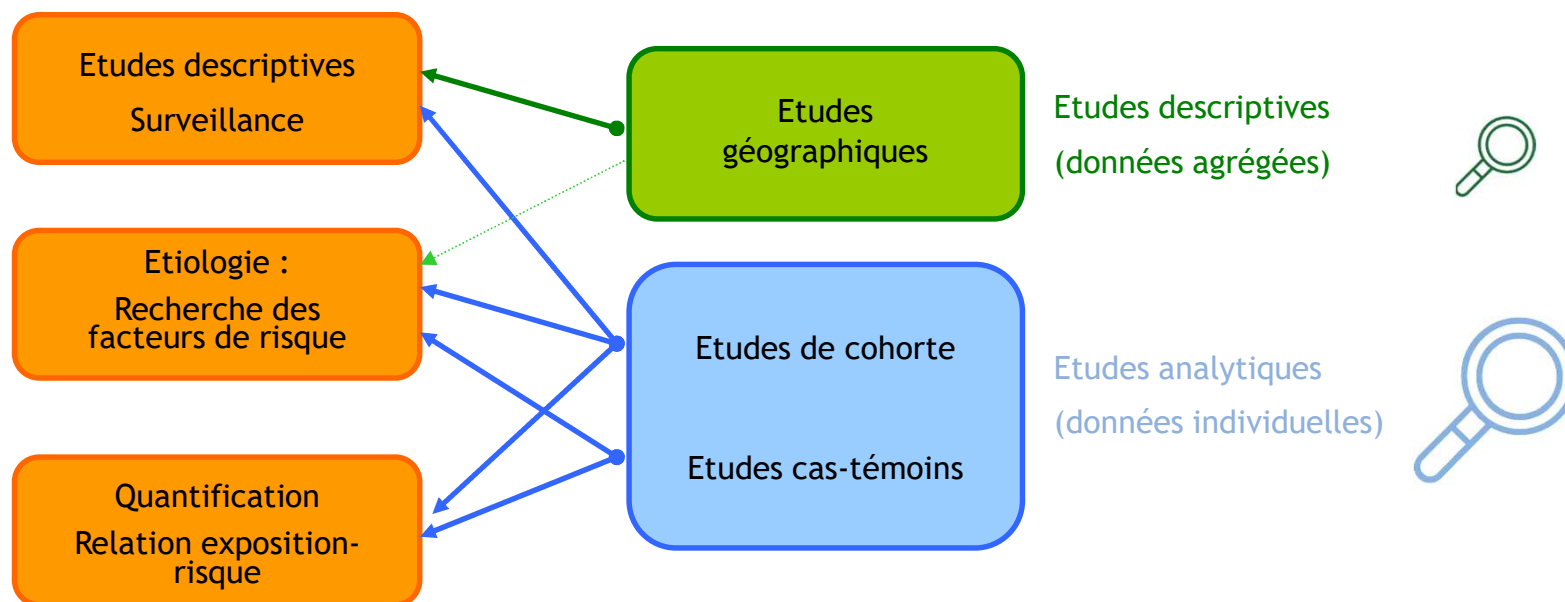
Etudes descriptives
Surveillance

Etiologie :
Recherche des facteurs de risque

Quantification
Relation exposition-risque

Etudes géographiques

Etudes de cohorte

Etudes cas-témoins

Etudes descriptives
(données agrégées)

Etudes analytiques
(données individuelles)